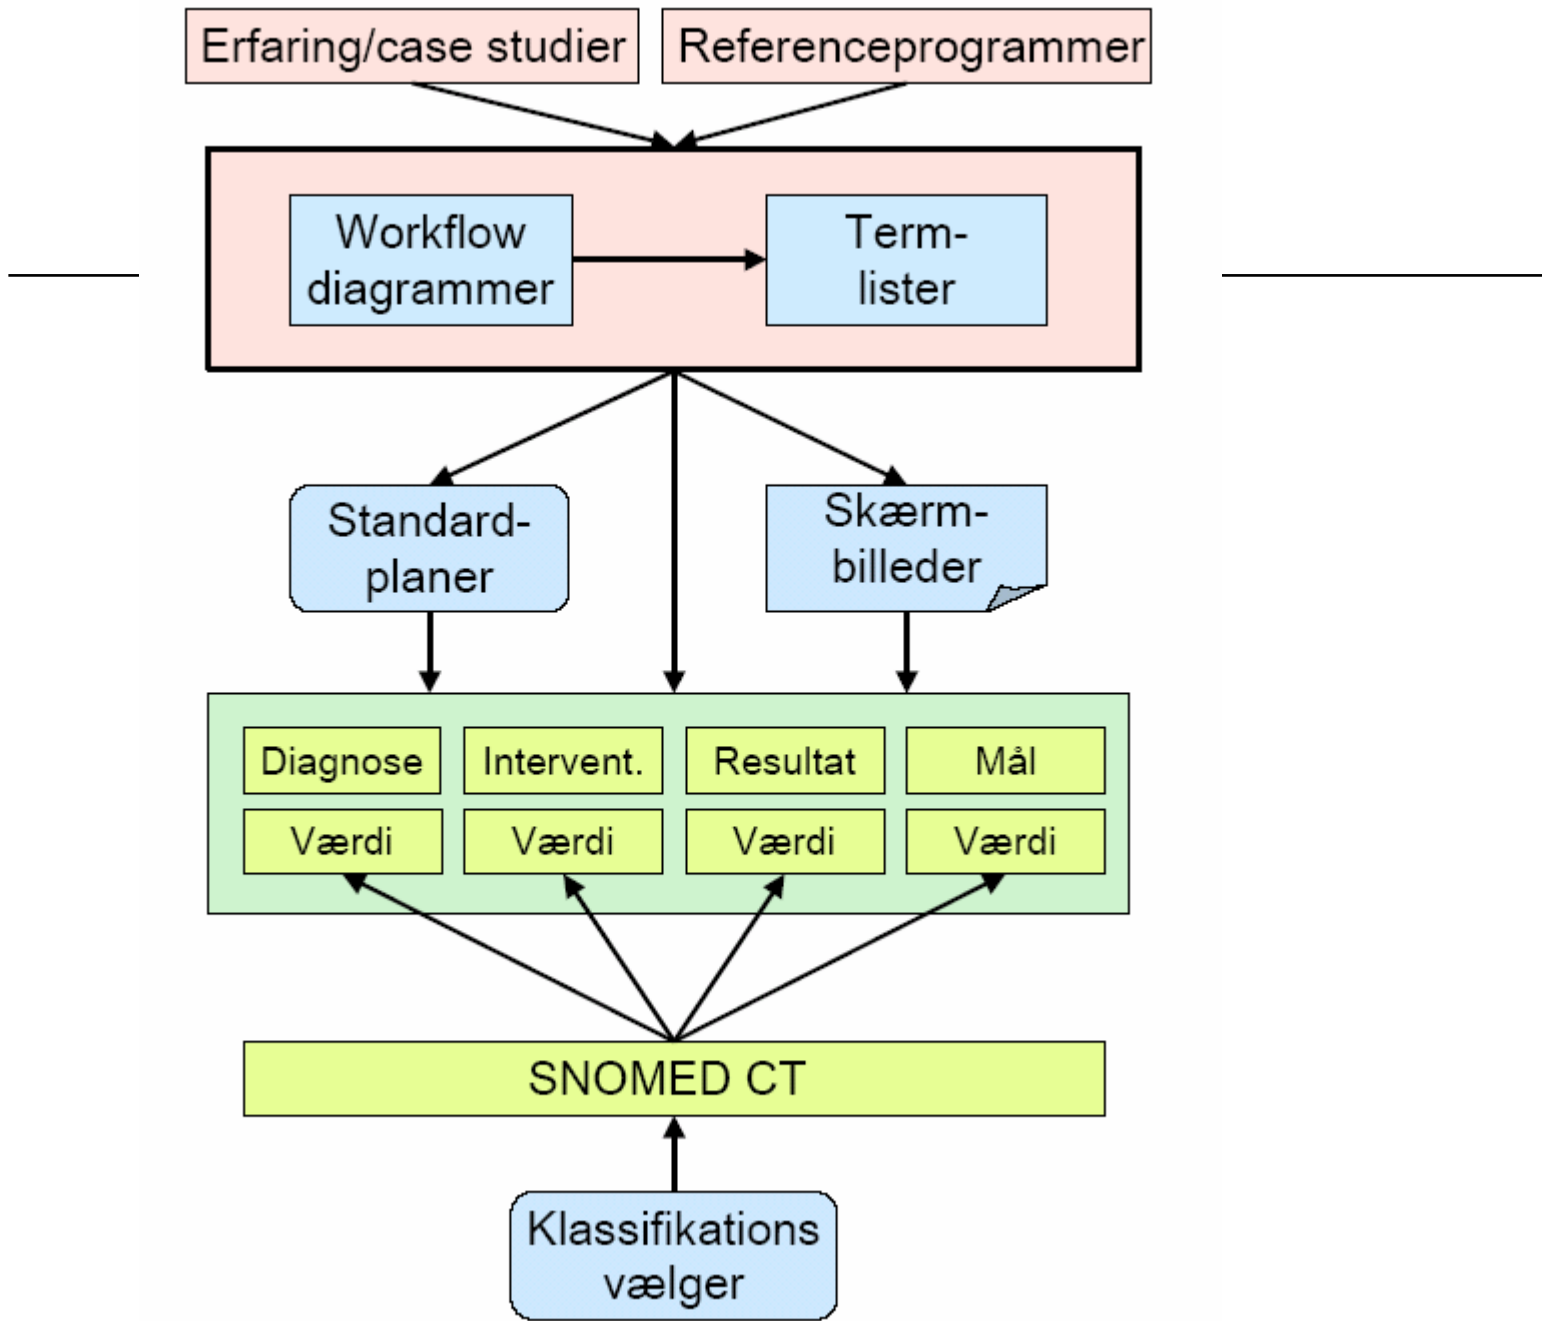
Erfaring/case studier

Referenceprogrammer

Workflow diagrammer

Term-lister

Standard-planer

Skærm-billeder

| Diagnose | Intervent. | Resultat | Mål |
|---|---|---|---|
| Værdi | Værdi | Værdi | Værdi |

SNOMED CT

Klassifikations vælger